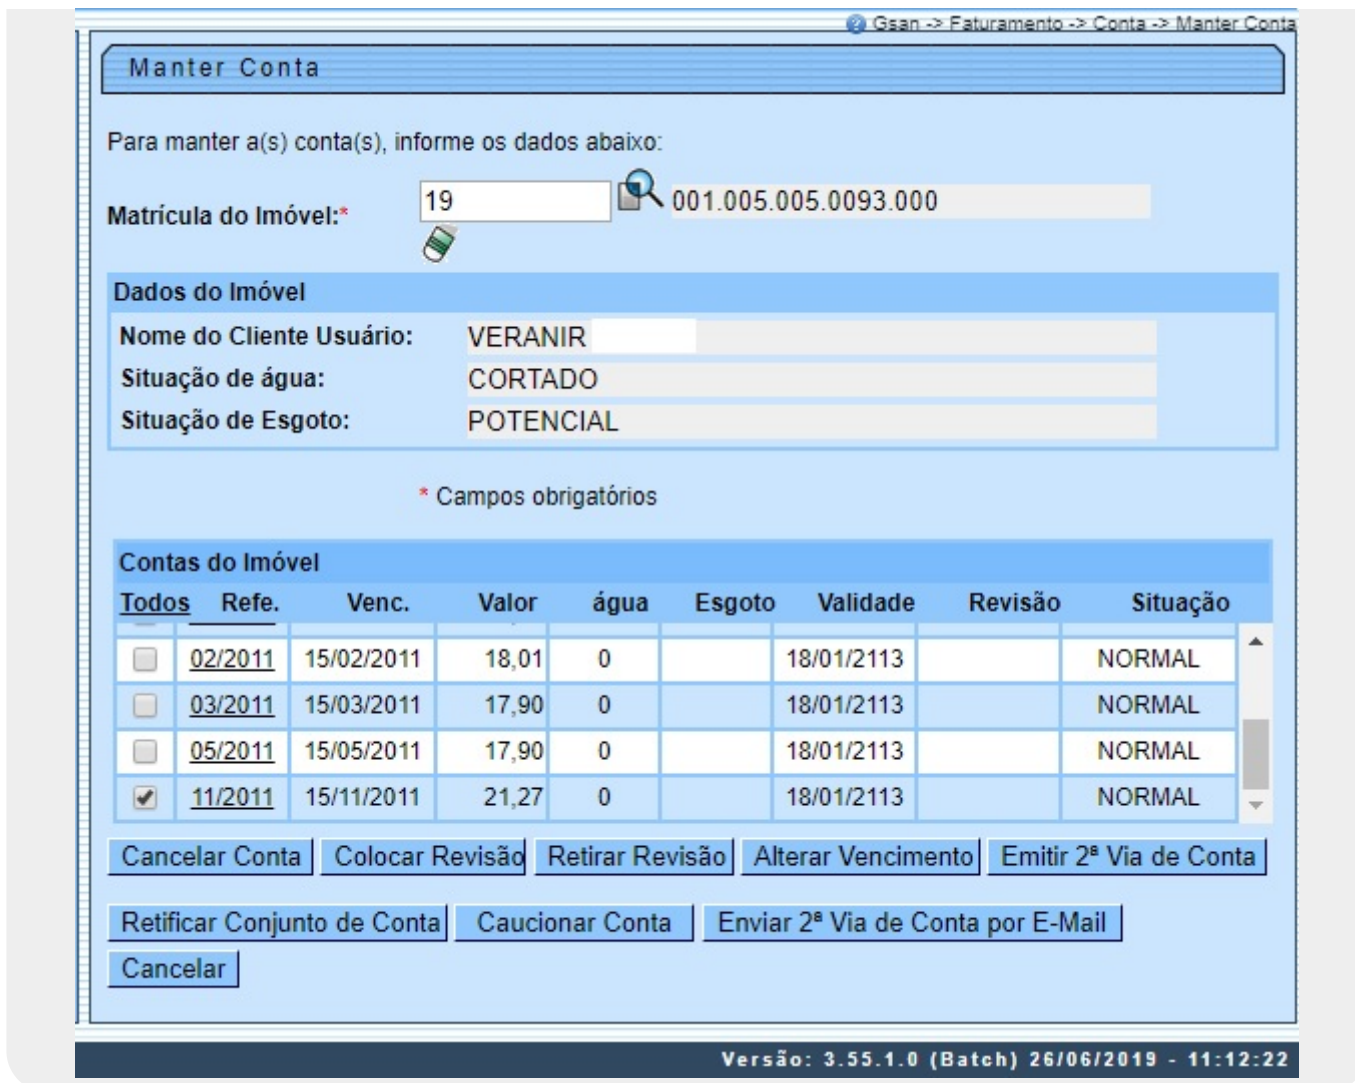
Gsan -> Faturamento -> Conta -> Manter Conta

Manter Conta

Para manter a(s) conta(s), informe os dados abaixo:

Matrícula do Imóvel:* 19 001.005.005.0093.000

Dados do Imóvel

Nome do Cliente Usuário: VERANIR
Situação de água: CORTADO
Situação de Esgoto: POTENCIAL

* Campos obrigatórios

Contas do Imóvel

| Todos | Refe. | Venc. | Valor | água | Esgoto | Validade | Revisão | Situação |
|---|---|---|---|---|---|---|---|---|
| | 02/2011 | 15/02/2011 | 18,01 | 0 | | 18/01/2113 | | NORMAL |
| | 03/2011 | 15/03/2011 | 17,90 | 0 | | 18/01/2113 | | NORMAL |
| | 05/2011 | 15/05/2011 | 17,90 | 0 | | 18/01/2113 | | NORMAL |
| ✔ | 11/2011 | 15/11/2011 | 21,27 | 0 | | 18/01/2113 | | NORMAL |

Cancelar Conta Colocar Revisão Retirar Revisão Alterar Vencimento Emitir 2ª Via de Conta

Retificar Conjunto de Conta Caucionar Conta Enviar 2ª Via de Conta por E-Mail

Cancelar

Versão: 3.55.1.0 (Batch) 26/06/2019 - 11:12:22